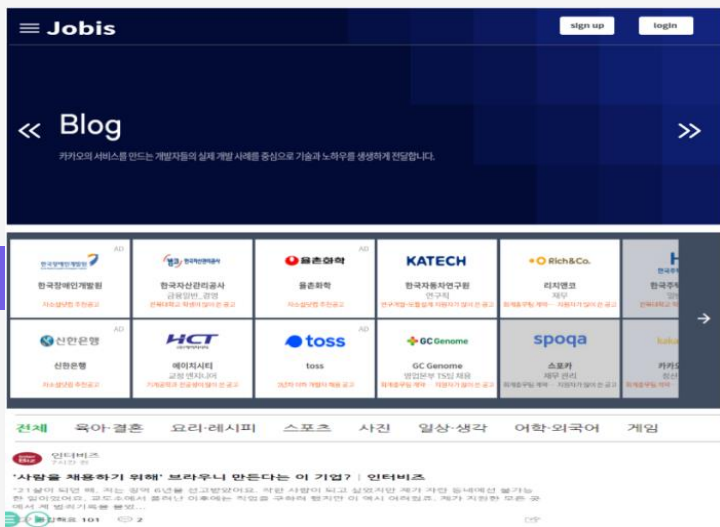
Jobis

sign up

login

«

Blog

»

카카오의 서비스를 만드는 개발자들의 실제 개발 사례를 중심으로 기술과 노하우를 생생하게 전달합니다.

AD

한국장애인개발원

AD

한국자산관리공사
금융일반_경영

AD

율촌화학

KATECH
한국자동차연구원
연구직

Rich&Co.
리치앤코
재무

한국주

AD

신한은행
신한은행

AD

HCT
에이치시티

toss
toss

GC Genome
GC Genome

spoqa
스포카
재무 관리

카카오

→

전체 육아·결혼 요리·레시피 스포츠 사진 일상·생각 어학·외국어 게임

인터비즈

'사람을 채용하기 위해' 브라우니 만든다는 이 기업? | 인터비즈

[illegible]

101 2